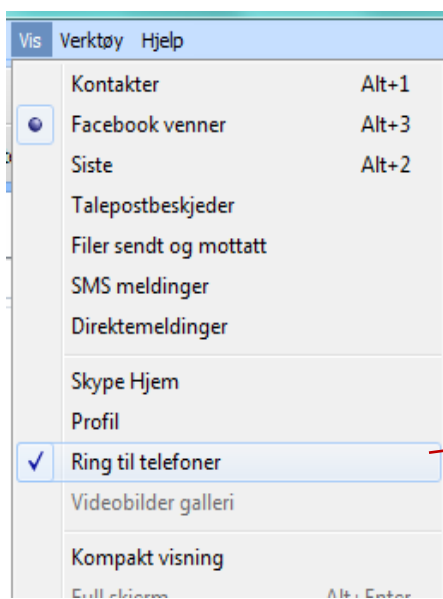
Vis Verktøy Hjelp

Kontakter Alt+1
Facebook venner Alt+3
Siste Alt+2
Talepostbeskjeder
Filer sendt og mottatt
SMS meldinger
Direktemeldinger

Skype Hjem
Profil
Ring til telefoner
Videobilder galleri

Kompakt visning
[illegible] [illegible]